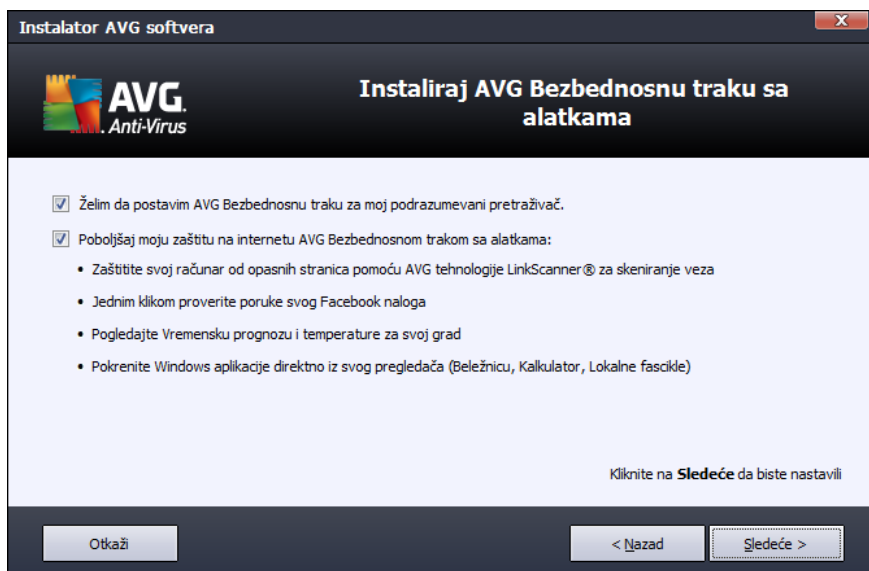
Instalator AVG softvera

AVG. Anti-Virus

Instaliraj AVG Bezbednosnu traku sa alatkama

Želim da postavim AVG Bezbednosnu traku za moj podrazumevani pretraživač.

Poboljšaj moju zaštitu na internetu AVG Bezbednosnom trakom sa alatkama:

• Zaštitite svoj računar od opasnih stranica pomoću AVG tehnologije LinkScanner® za skeniranje veza

• Jednim klikom proverite poruke svog Facebook naloga

• Pogledajte Vremensku prognozu i temperature za svoj grad

• Pokrenite Windows aplikacije direktno iz svog pregledača (Beležnicu, Kalkulator, Lokalne fascikle)

Kliknite na **Sledeće** da biste nastavili

Otkaži

< Nazad

Sledeće >